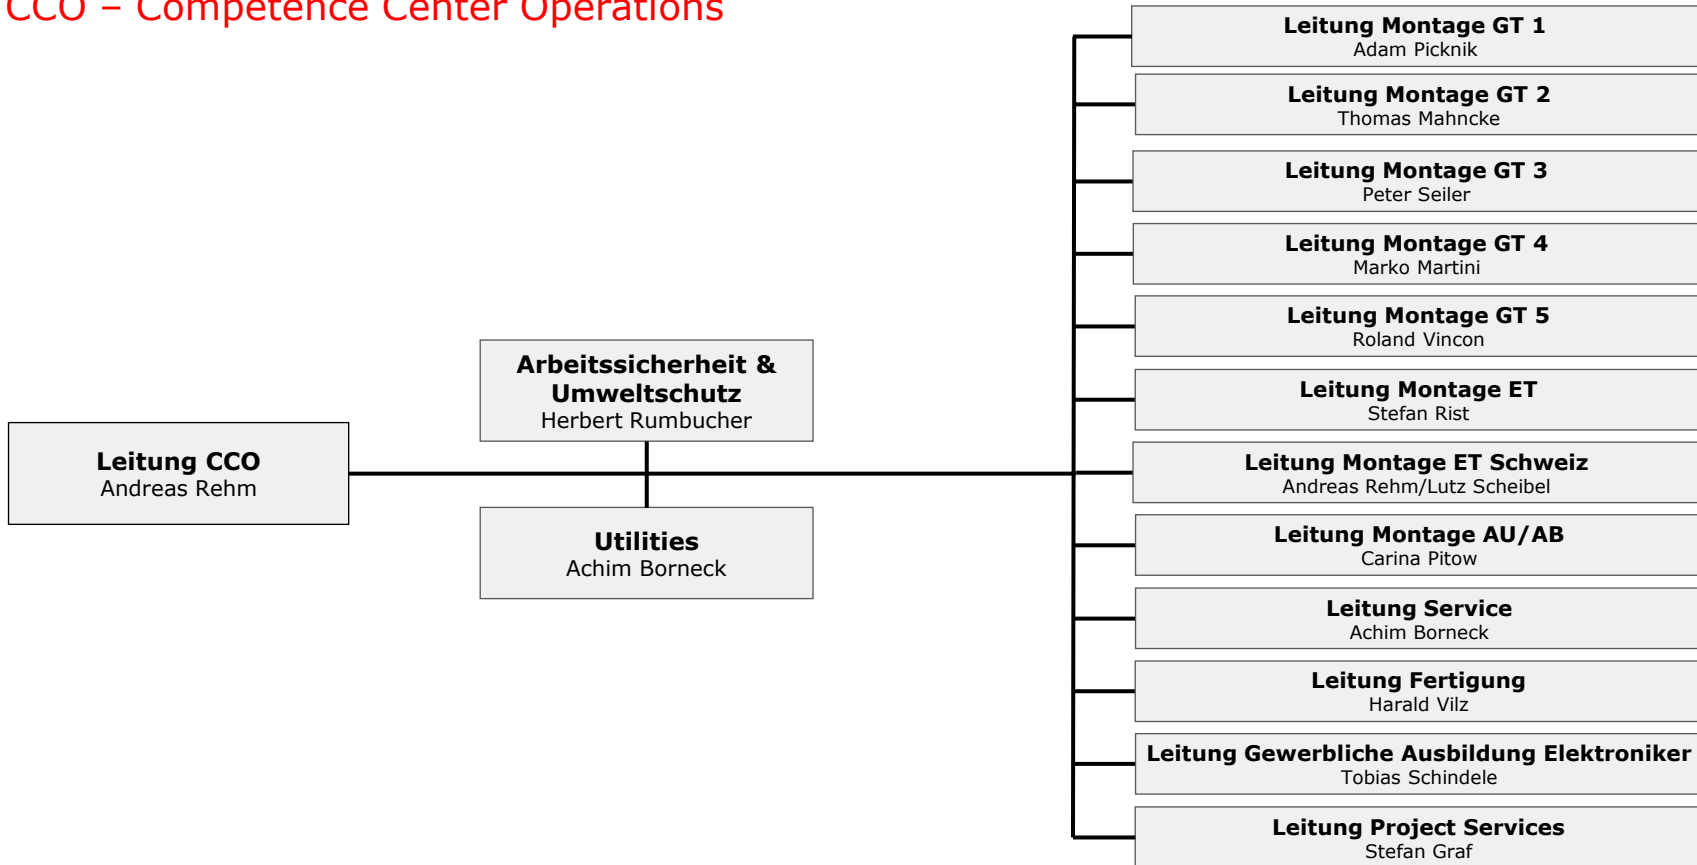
CCO – Competence Center Operations

Leitung CCO
Andreas Rehm

Arbeitssicherheit & Umweltschutz
Herbert Rumbucher

Utilities
Achim Borneck

Leitung Montage GT 1
Adam Picknik

Leitung Montage GT 2
Thomas Mahncke

Leitung Montage GT 3
Peter Seiler

Leitung Montage GT 4
Marko Martini

Leitung Montage GT 5
Roland Vincon

Leitung Montage ET
Stefan Rist

Leitung Montage ET Schweiz
Andreas Rehm/Lutz Scheibel

Leitung Montage AU/AB
Carina Pitow

Leitung Service
Achim Borneck

Leitung Fertigung
Harald Vilz

Leitung Gewerbliche Ausbildung Elektroniker
Tobias Schindele

Leitung Project Services
Stefan Graf